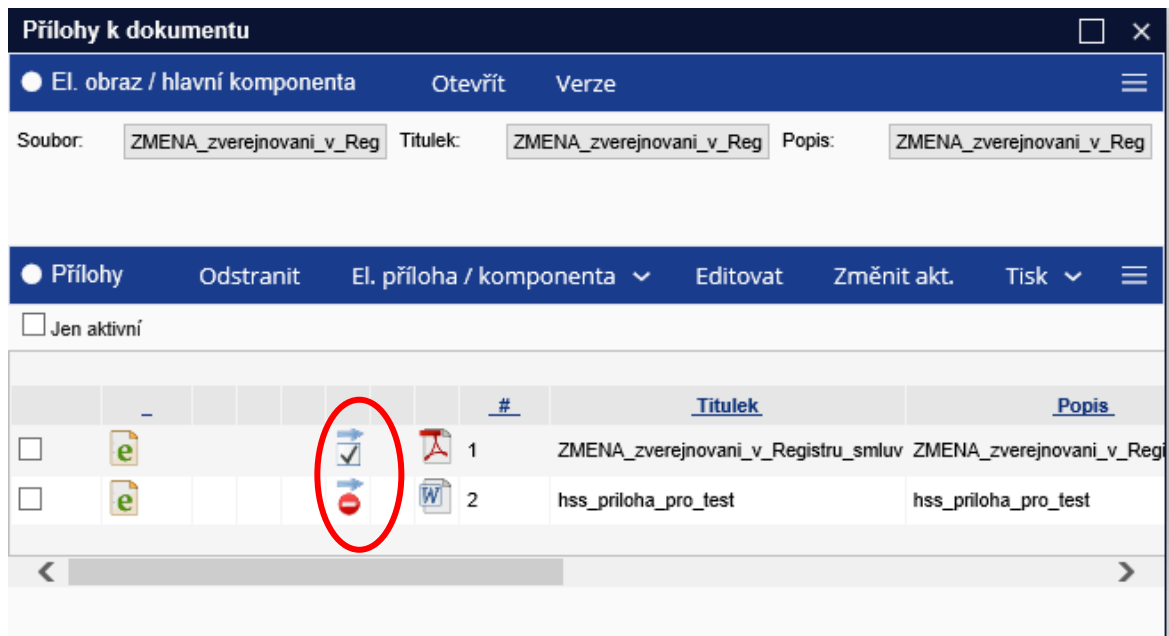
Přílohy k dokumentu

El. obraz / hlavní komponenta Otevřít Verze

Soubor: ZMENA_zverejnovani_v_Reg Titulek: ZMENA_zverejnovani_v_Reg Popis: ZMENA_zverejnovani_v_Reg

Přílohy Odstranit El. příloha / komponenta Editovat Změnit akt. Tisk

Jen aktivní

| | _ | | | | | # | Titulek | Popis |
|---|---|---|---|---|---|---|---|---|
| | | | | | | 1 | ZMENA_zverejnovani_v_Registru_smluv | ZMENA_zverejnovani_v_Regi |
| | | | | | | 2 | hss_priloha_pro_test | hss_priloha_pro_test |